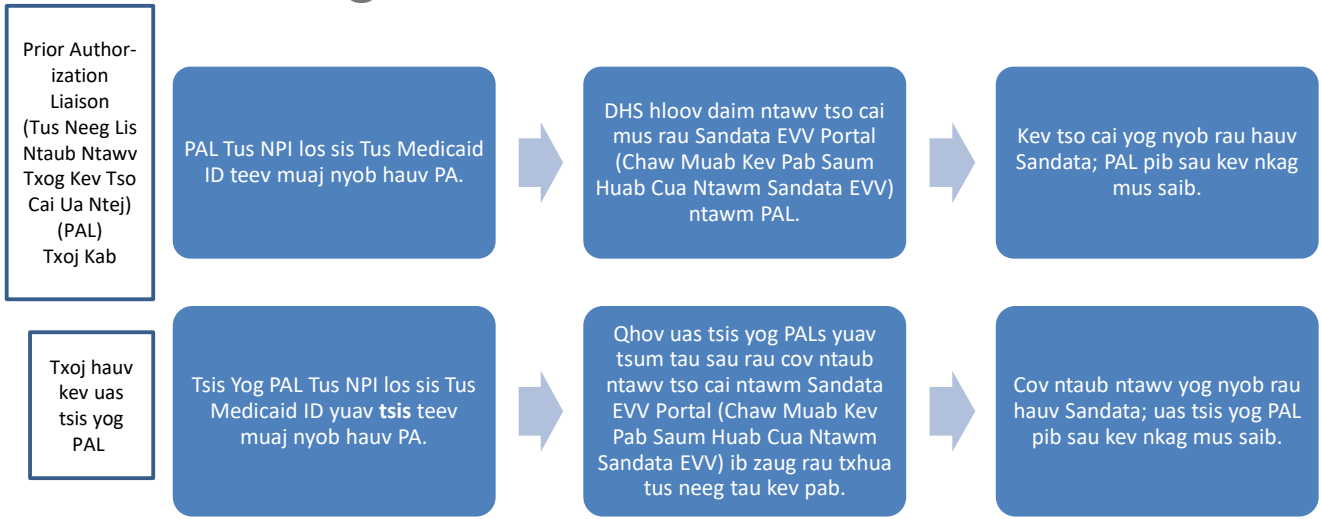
Prior Authorization Liaison (Tus Neeg Lis Ntaub Ntawv Txog Kev Tso Cai Ua Ntej) (PAL) Txoj Kab

PAL Tus NPI los sis Tus Medicaid ID teev muaj nyob hauv PA.

DHS hloov daim ntawv tso cai mus rau Sandata EVV Portal (Chaw Muab Kev Pab Saum Huab Cua Ntawm Sandata EVV) ntawm PAL.

Kev tso cai yog nyob rau hauv Sandata; PAL pib sau kev nkag mus saib.

Txoj hauv kev uas tsis yog PAL

Tsis Yog PAL Tus NPI los sis Tus Medicaid ID yuav **tsis** teev muaj nyob hauv PA.

Qhov uas tsis yog PALs yuav tsum tau sau rau cov ntaub ntawv tso cai ntawm Sandata EVV Portal (Chaw Muab Kev Pab Saum Huab Cua Ntawm Sandata EVV) ib zaug rau txhua tus neeg tau kev pab.

Cov ntaub ntawv yog nyob rau hauv Sandata; uas tsis yog PAL pib sau kev nkag mus saib.